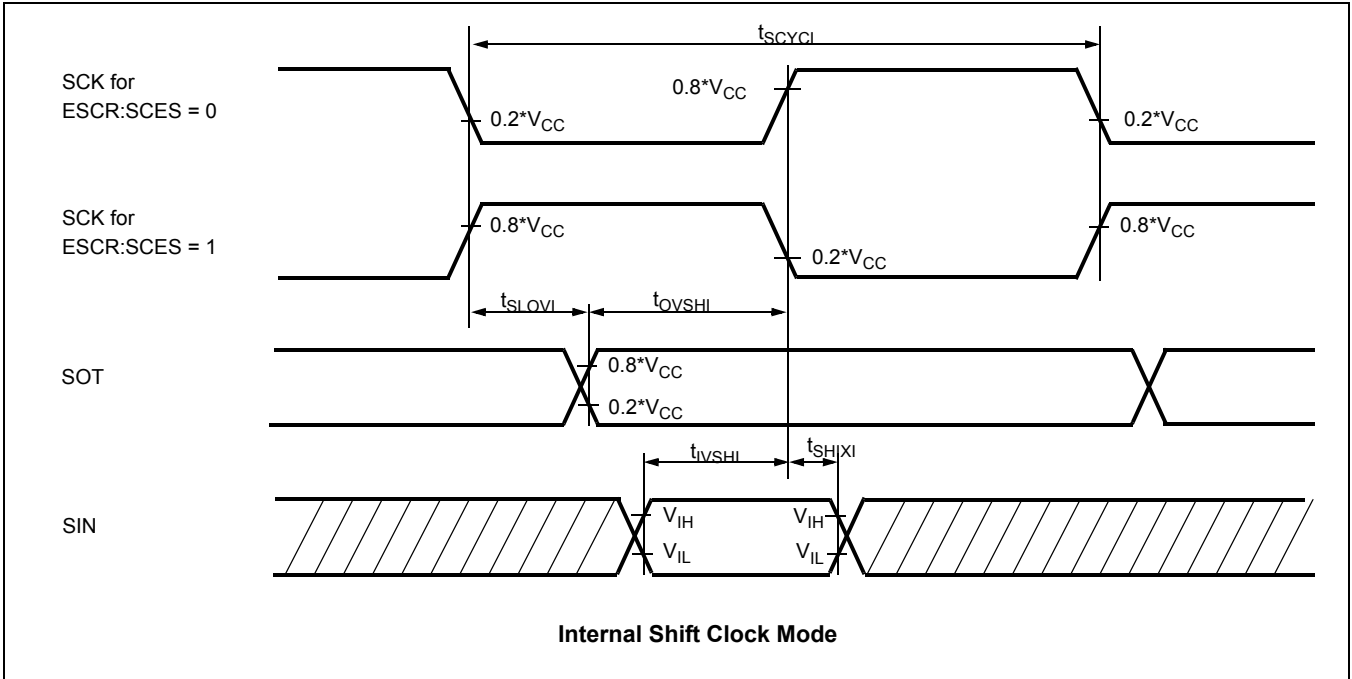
$t_{SCYCI}$

SCK for ESCR:SCES = 0

$0.8*V_{CC}$

$0.2*V_{CC}$

$0.2*V_{CC}$

SCK for ESCR:SCES = 1

$0.8*V_{CC}$

$0.8*V_{CC}$

$0.2*V_{CC}$

$t_{SLOVI}$

$t_{OVSHI}$

SOT

$0.8*V_{CC}$

$0.2*V_{CC}$

$t_{IVSHI}$

$t_{SHIXI}$

SIN

$V_{IH}$

$V_{IL}$

$V_{IH}$

$V_{IL}$

**Internal Shift Clock Mode**